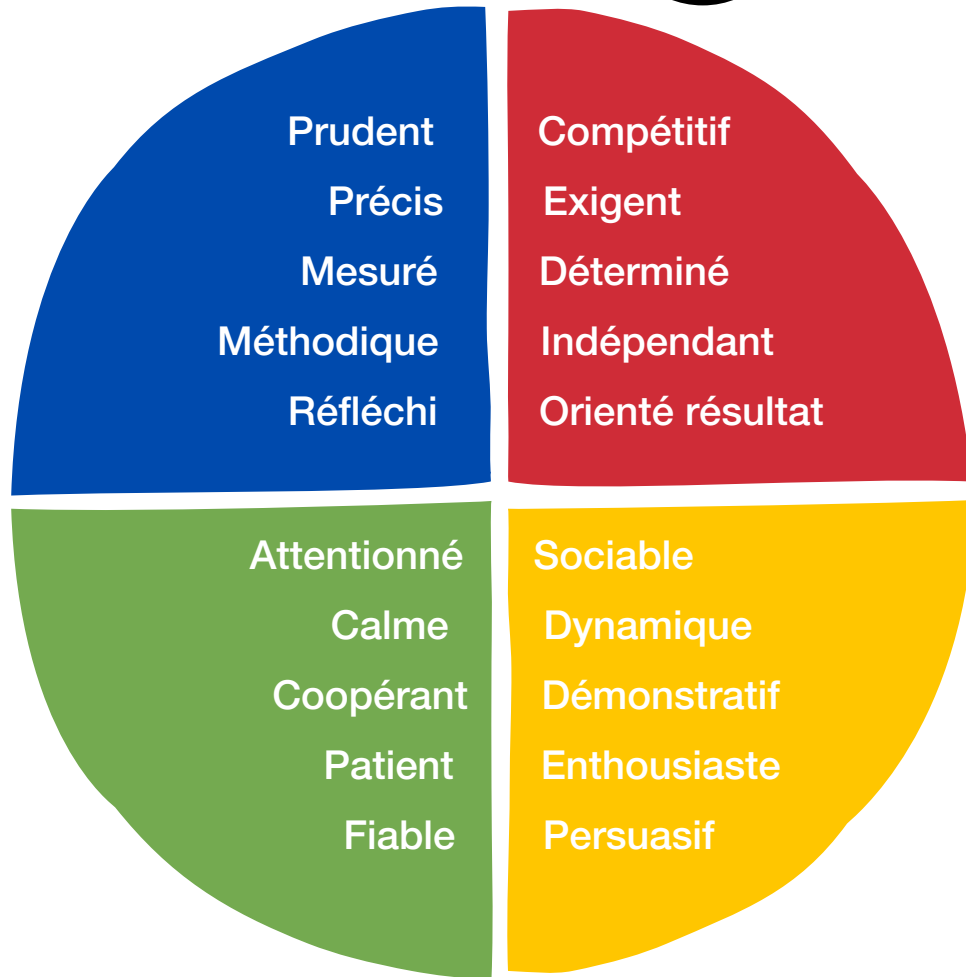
Prudent
Précis
Mesuré
Méthodique
Réfléchi

Compétitif
Exigent
Déterminé
Indépendant
Orienté résultat

Attentionné
Calme
Coopérant
Patient
Fiable

Sociable
Dynamique
Démonstratif
Enthousiaste
Persuasif